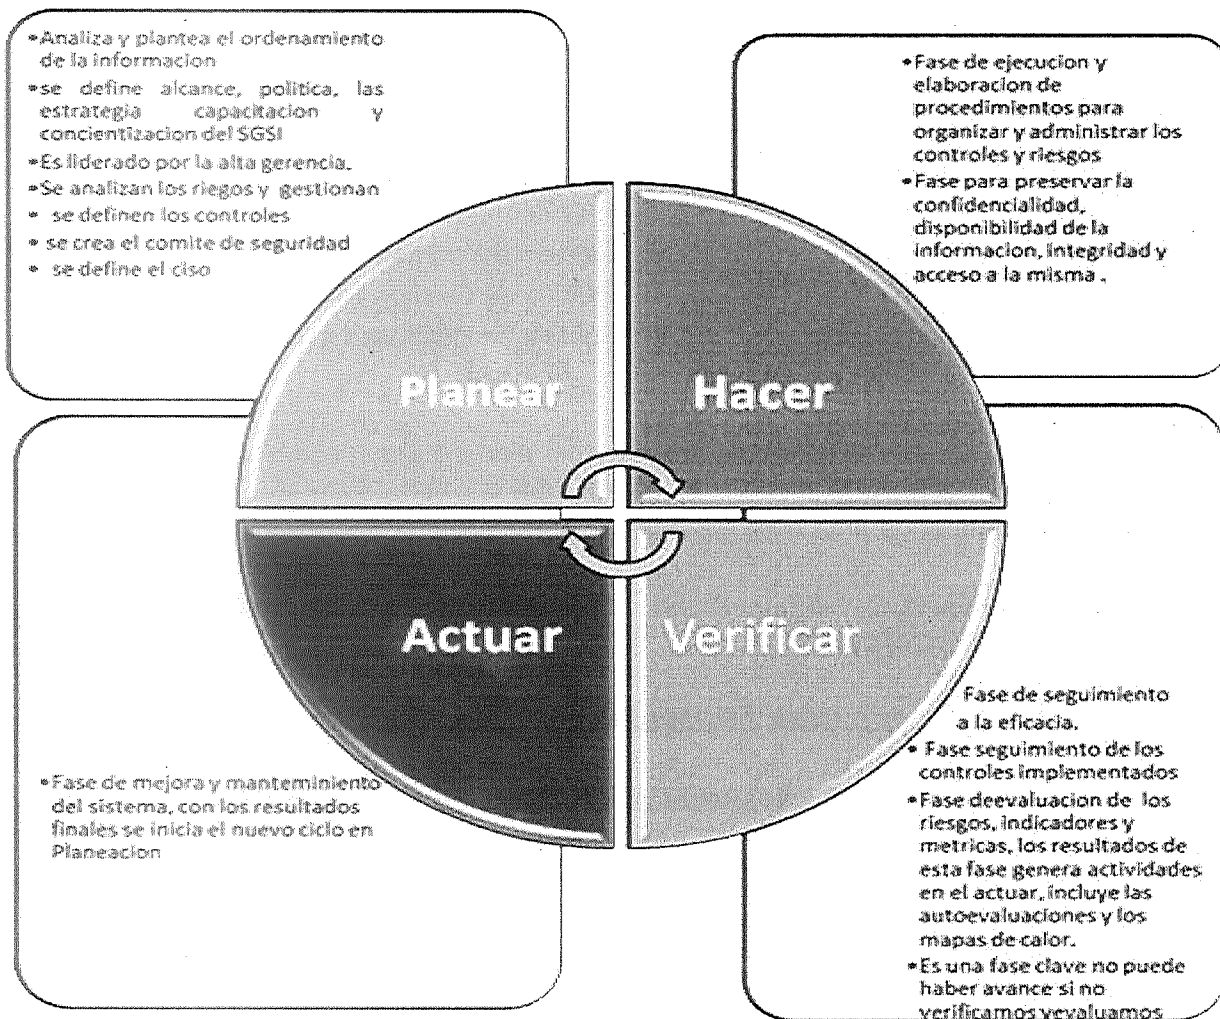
•Analiza y plantea el ordenamiento de la informacion
•se define alcance, politica, las estrategia capacitacion y concientizacion del SGSI
•Es liderado por la alta gerencia.
•Se analizan los riegos y gestionan
• se definen los controles
• se crea el comite de seguridad
• se define el ciso

•Fase de ejecucion y elaboracion de procedimientos para organizar y administrar los controles y riesgos
•Fase para preservar la confidencialidad, disponibilidad de la informacion, integridad y acceso a la misma .

Planear

Hacer

Actuar

Verificar

•Fase de mejora y mantenimiento del sistema, con los resultados finales se inicia el nuevo ciclo en Planeacion

Fase de seguimiento a la eficacia.
• Fase seguimiento de los controles implementados
•Fase deevaluacion de los riesgos, indicadores y metricas, los resultados de esta fase genera actividades en el actuar, incluye las autoevaluaciones y los mapas de calor.
•Es una fase clave no puede haber avance si no verificamos yevaluamos